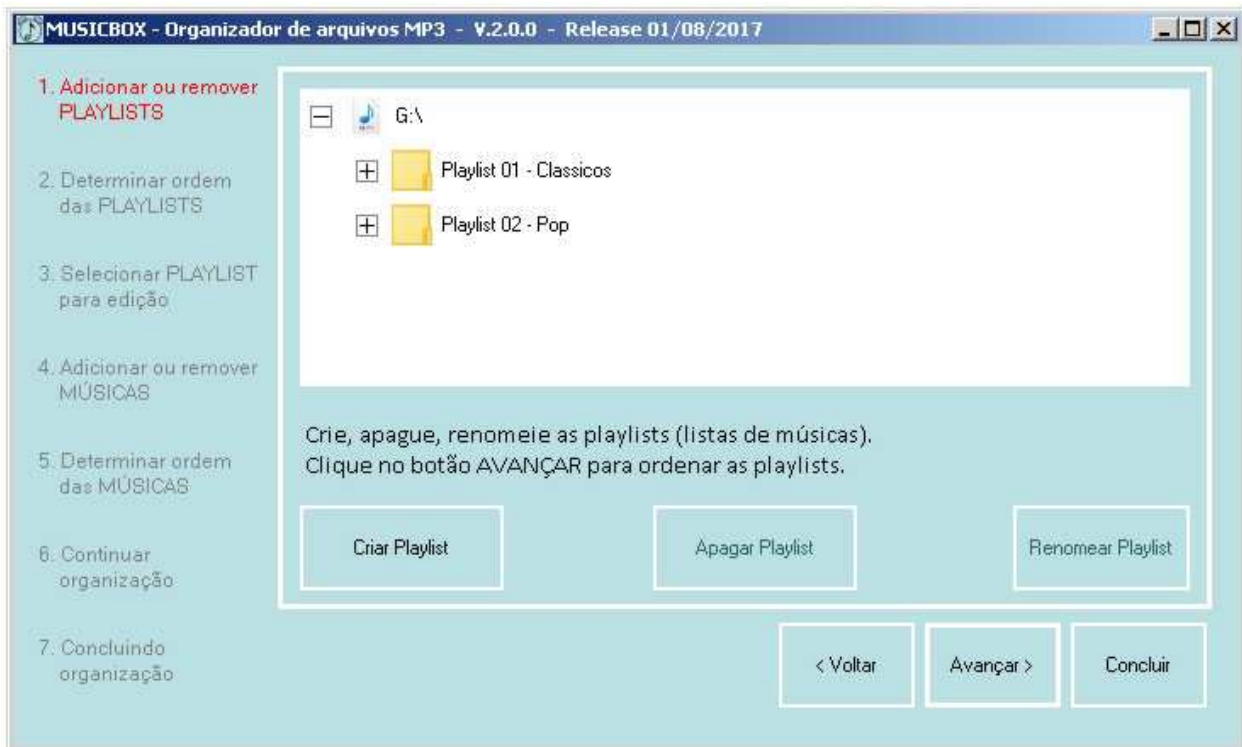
MUSICBOX - Organizador de arquivos MP3 - V.2.0.0 - Release 01/08/2017

1. Adicionar ou remover PLAYLISTS

2. Determinar ordem das PLAYLISTS

3. Selecionar PLAYLIST para edição

4. Adicionar ou remover MÚSICAS

5. Determinar ordem das MÚSICAS

6. Continuar organização

7. Concluindo organização

G:\

Playlist 01 - Classicos

Playlist 02 - Pop

Crie, apague, renomeie as playlists (listas de músicas).
Clique no botão AVANÇAR para ordenar as playlists.

Criar Playlist

Apagar Playlist

Renomear Playlist

< Voltar

Avançar >

Concluir